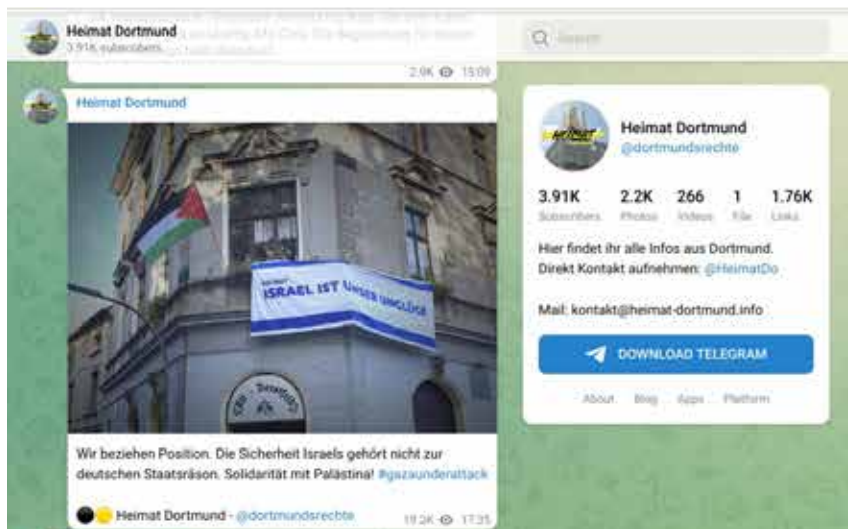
Heimat Dortmund
3.91K subscribers

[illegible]

2.9K 15:09

Search

Heimat Dortmund

ISRAEL IST UNSER UNGLÜCK

Wir beziehen Position. Die Sicherheit Israels gehört nicht zur deutschen Staatsräson. Solidarität mit Palästina! #gazaunderattack

Heimat Dortmund - @dortmundsrechte 19.2K 17:35

Heimat Dortmund
@dortmundsrechte

3.91K Subscribers
2.2K Photos
266 Videos
1 File
1.76K Links

Hier findet ihr alle Infos aus Dortmund.
Direkt Kontakt aufnehmen: @HeimatDo

Mail: kontakt@heimat-dortmund.info

DOWNLOAD TELEGRAM

About Blog Apps Platform